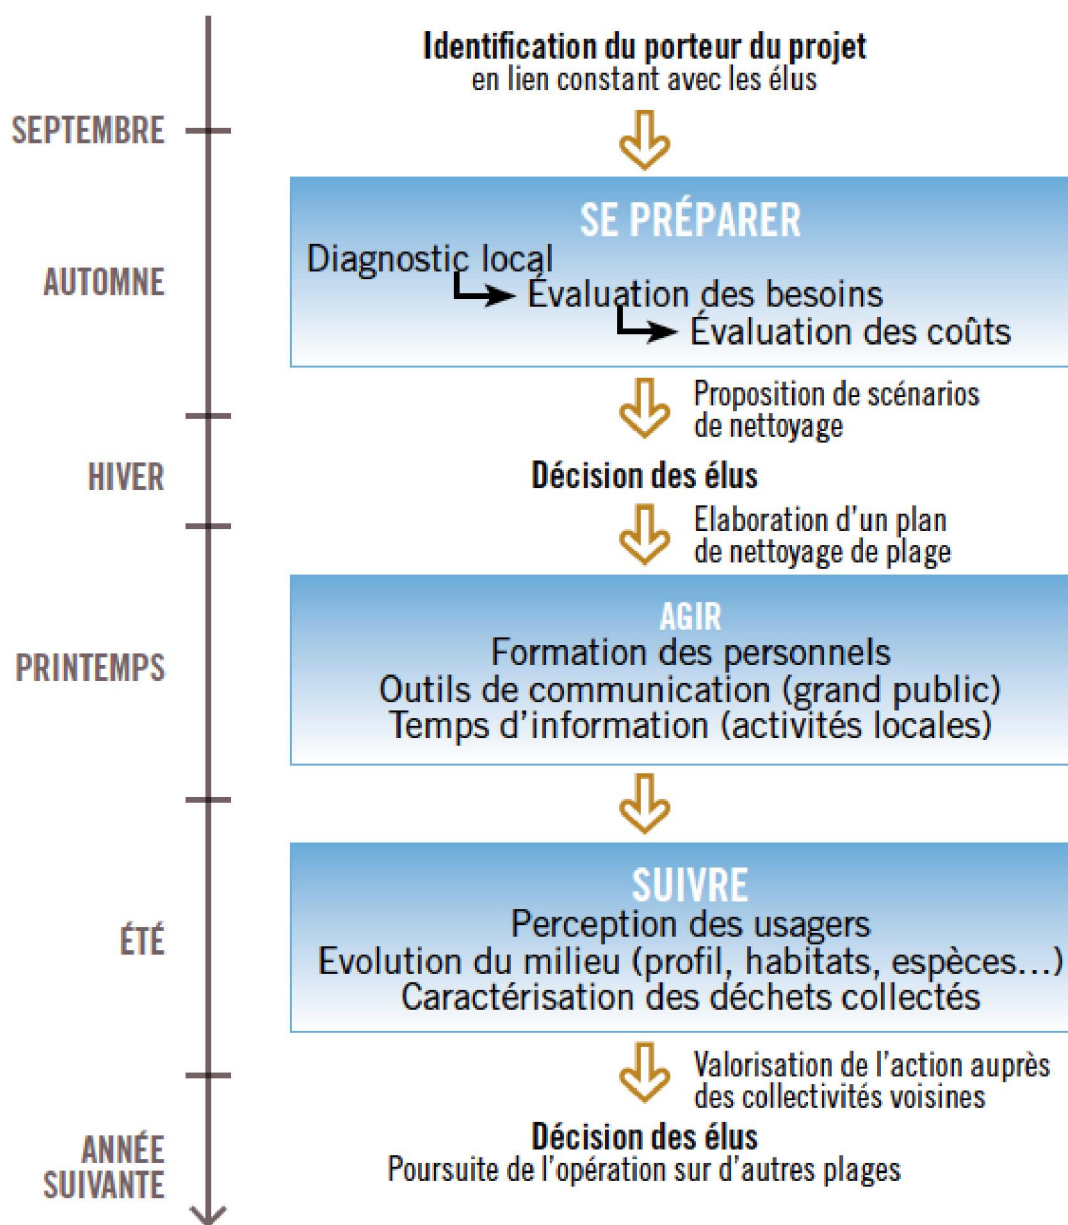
SEPTEMBRE

AUTOMNE

HIVER

PRINTEMPS

ÉTÉ

ANNÉE SUIVANTE

Identification du porteur du projet
en lien constant avec les élus

SE PRÉPARER
Diagnostic local
Évaluation des besoins
Évaluation des coûts

Proposition de scénarios de nettoyage

Décision des élus

Elaboration d'un plan de nettoyage de plage

AGIR
Formation des personnels
Outils de communication (grand public)
Temps d'information (activités locales)

SUIVRE
Perception des usagers
Evolution du milieu (profil, habitats, espèces...)
Caractérisation des déchets collectés

Valorisation de l'action auprès des collectivités voisines

Décision des élus
Poursuite de l'opération sur d'autres plages